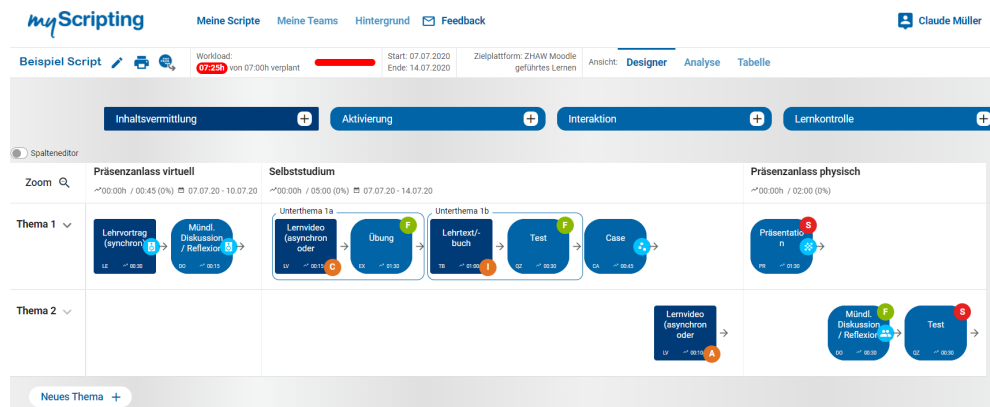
myScripting

Meine Scripte Meine Teams Hintergrund Feedback

Claude Müller

Beispiel Script

Workload: 07:25h von 07:00h verplant

Start: 07.07.2020
Ende: 14.07.2020

Zielplattform: ZHAW Moodle
geführtes Lernen

Ansicht: Designer Analyse Tabelle

Inhaltsvermittlung +
Aktivierung +
Interaktion +
Lernkontrolle +

Spalteneditor

Zoom

Präsenzanlass virtuell
00:00h / 00:45 (0%) 07.07.20 - 10.07.20

Selbststudium
00:00h / 05:00 (0%) 07.07.20 - 14.07.20

Präsenzanlass physisch
00:00h / 02:00 (0%)

Thema 1

Lehrvortrag (synchron)
LE 00:30

Mündl. Diskussion / Reflexion
DO 00:15

Unterthema 1a

Lernvideo (asynchron oder
LV 00:15 C

Übung F
EX 01:30

Unterthema 1b

Lehrtext/-buch
TB 01:00 I

Test F
QZ 00:30

Case
CA 00:45

Präsentation S
PR 01:30

Thema 2

Lernvideo (asynchron oder
LV 00:10 A

Mündl. Diskussion / Reflexion F
DO 00:30

Test S
QZ 00:30

Neues Thema +